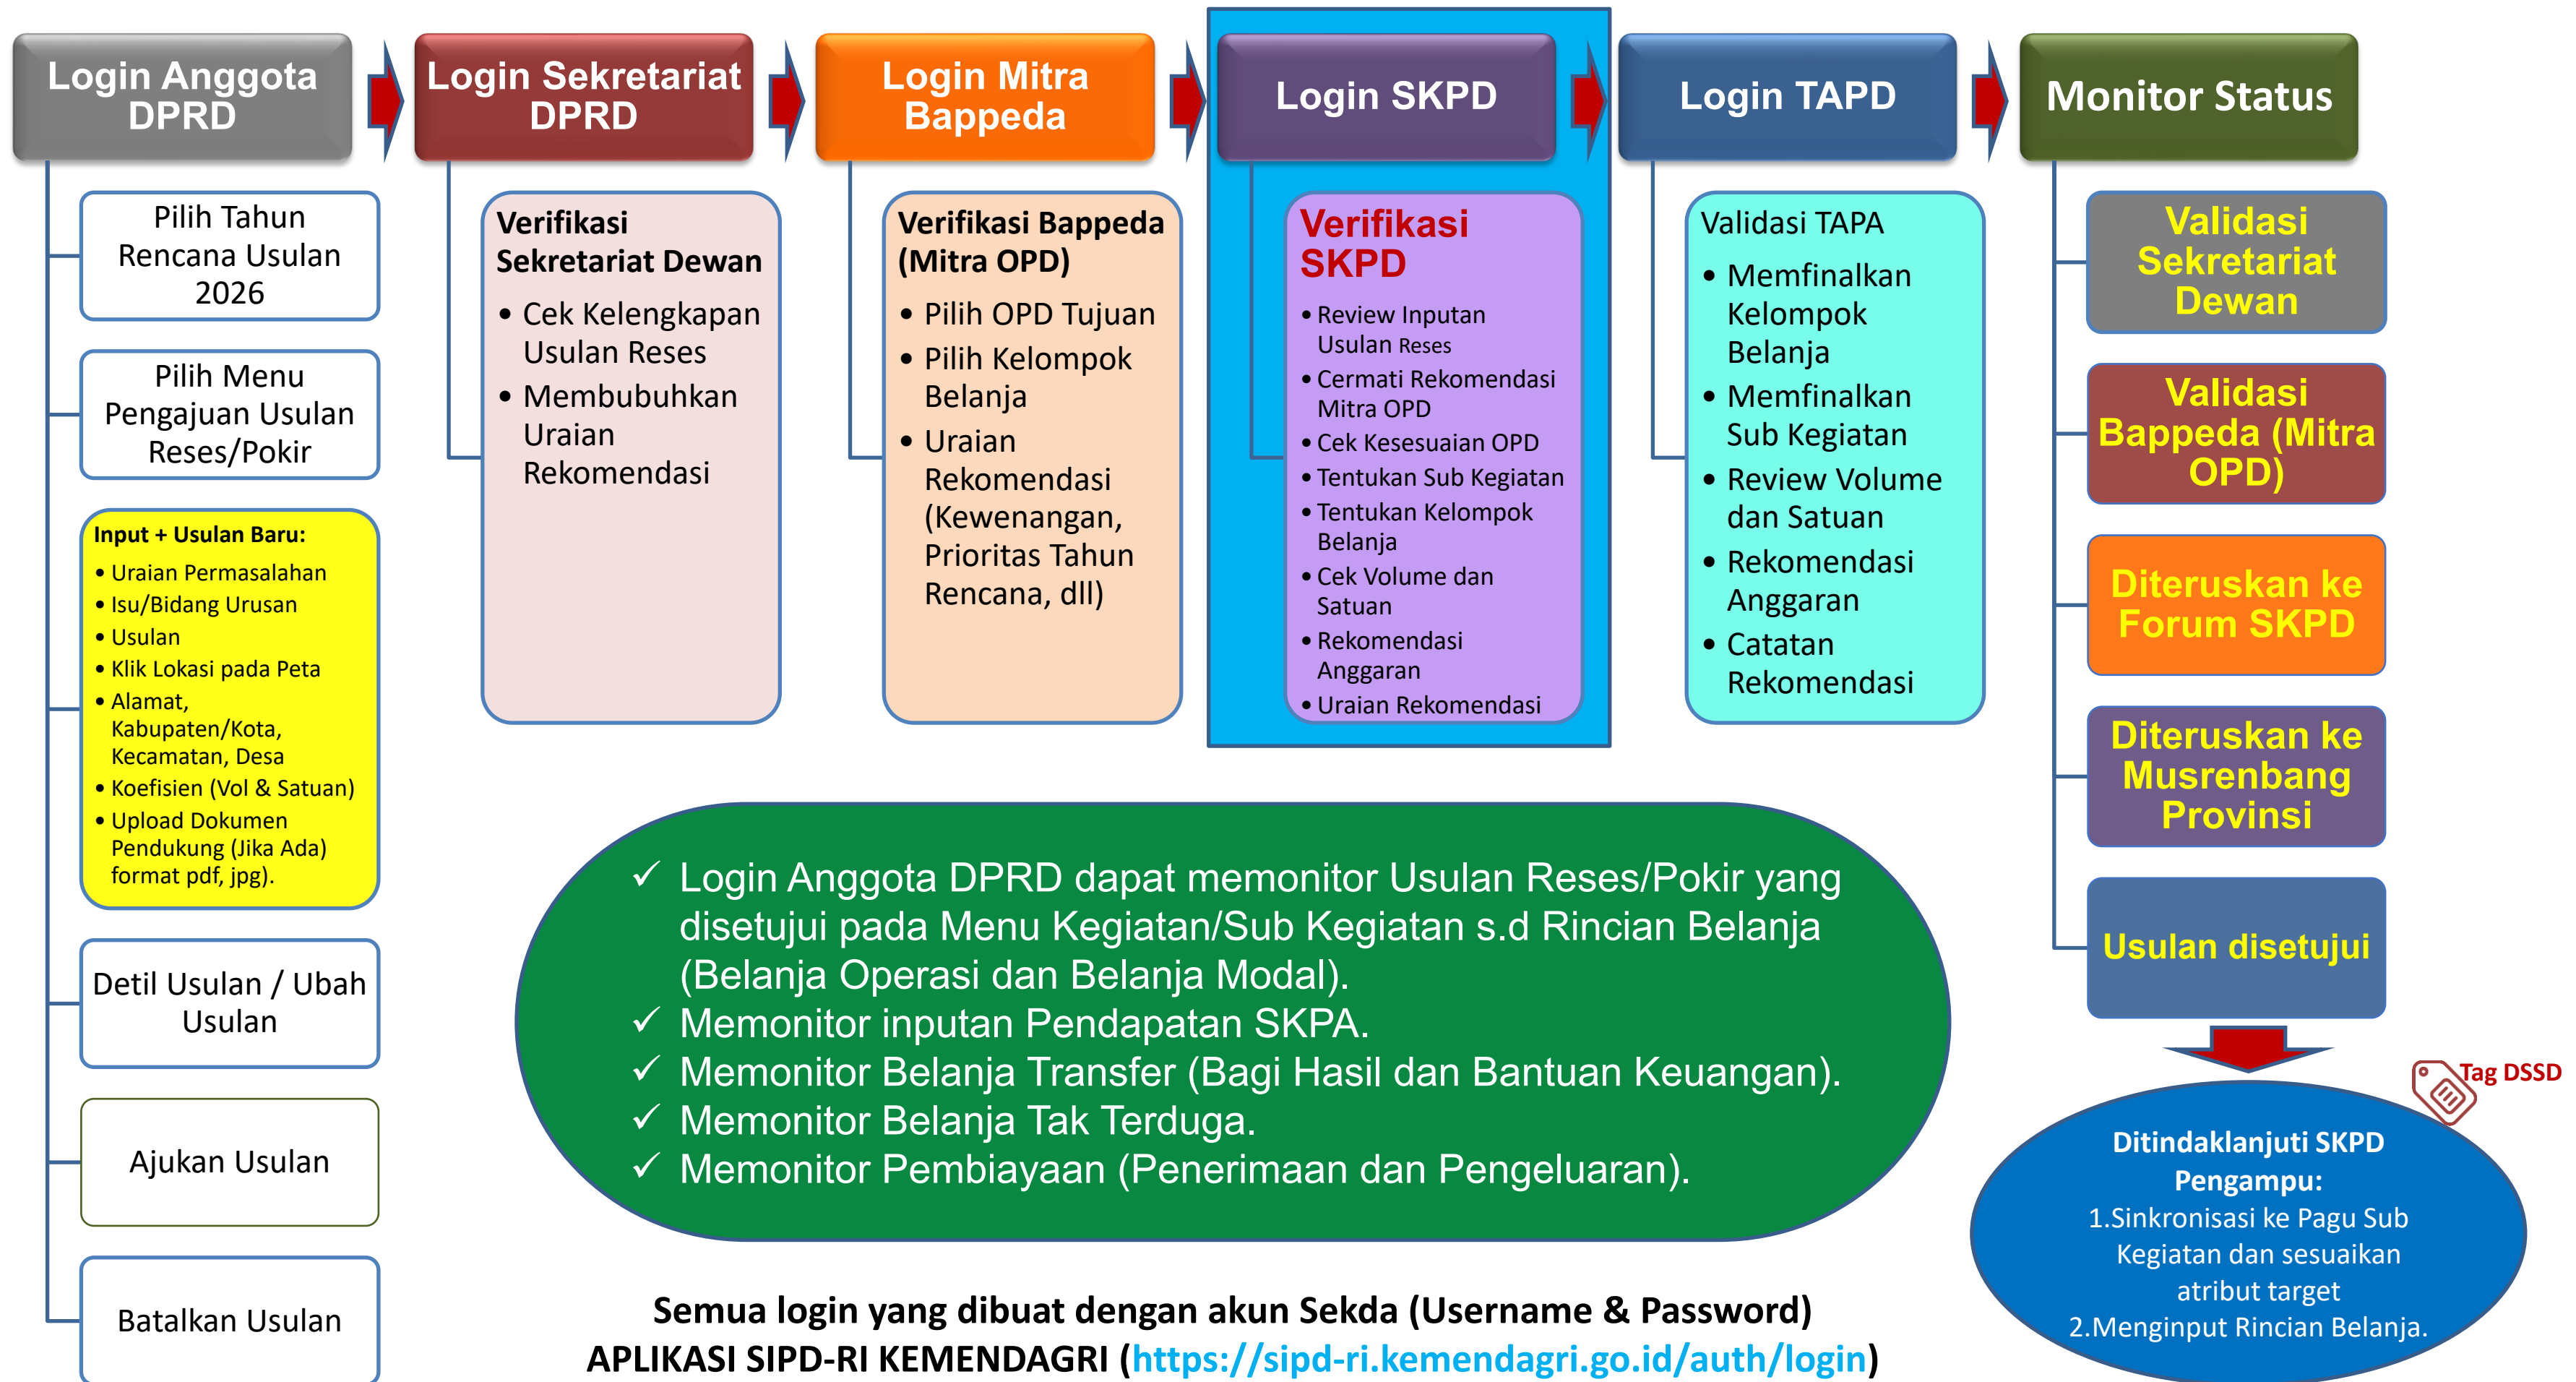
Login Anggota DPRD

Pilih Tahun Rencana Usulan 2026

Pilih Menu Pengajuan Usulan Reses/Pokir

Input + Usulan Baru:
• Uraian Permasalahan
• Isu/Bidang Urusan
• Usulan
• Klik Lokasi pada Peta
• Alamat, Kabupaten/Kota, Kecamatan, Desa
• Koefisien (Vol & Satuan)
• Upload Dokumen Pendukung (Jika Ada) format pdf, jpg).

Detil Usulan / Ubah Usulan

Ajukan Usulan

Batalkan Usulan

Login Sekretariat DPRD

Verifikasi Sekretariat Dewan
• Cek Kelengkapan Usulan Reses
• Membubuhkan Uraian Rekomendasi

Login Mitra Bappeda

Verifikasi Bappeda (Mitra OPD)
• Pilih OPD Tujuan
• Pilih Kelompok Belanja
• Uraian Rekomendasi (Kewenangan, Prioritas Tahun Rencana, dll)

Login SKPD

Verifikasi SKPD
• Review Inputan Usulan Reses
• Cermati Rekomendasi Mitra OPD
• Cek Kesesuaian OPD
• Tentukan Sub Kegiatan
• Tentukan Kelompok Belanja
• Cek Volume dan Satuan
• Rekomendasi Anggaran
• Uraian Rekomendasi

Login TAPD

Validasi TAPA
• Memfinalkan Kelompok Belanja
• Memfinalkan Sub Kegiatan
• Review Volume dan Satuan
• Rekomendasi Anggaran
• Catatan Rekomendasi

Monitor Status

Validasi Sekretariat Dewan

Validasi Bappeda (Mitra OPD)

Diteruskan ke Forum SKPD

Diteruskan ke Musrenbang Provinsi

Usulan disetujui

✓ Login Anggota DPRD dapat memonitor Usulan Reses/Pokir yang disetujui pada Menu Kegiatan/Sub Kegiatan s.d Rincian Belanja (Belanja Operasi dan Belanja Modal).
✓ Memonitor inputan Pendapatan SKPA.
✓ Memonitor Belanja Transfer (Bagi Hasil dan Bantuan Keuangan).
✓ Memonitor Belanja Tak Terduga.
✓ Memonitor Pembiayaan (Penerimaan dan Pengeluaran).

Tag DSSD

Ditindaklanjuti SKPD Pengampu:
1.Sinkronisasi ke Pagu Sub Kegiatan dan sesuaikan atribut target
2.Menginput Rincian Belanja.

Semua login yang dibuat dengan akun Sekda (Username & Password)
APLIKASI SIPD-RI KEMENDAGRI (https://sipd-ri.kemendagri.go.id/auth/login)